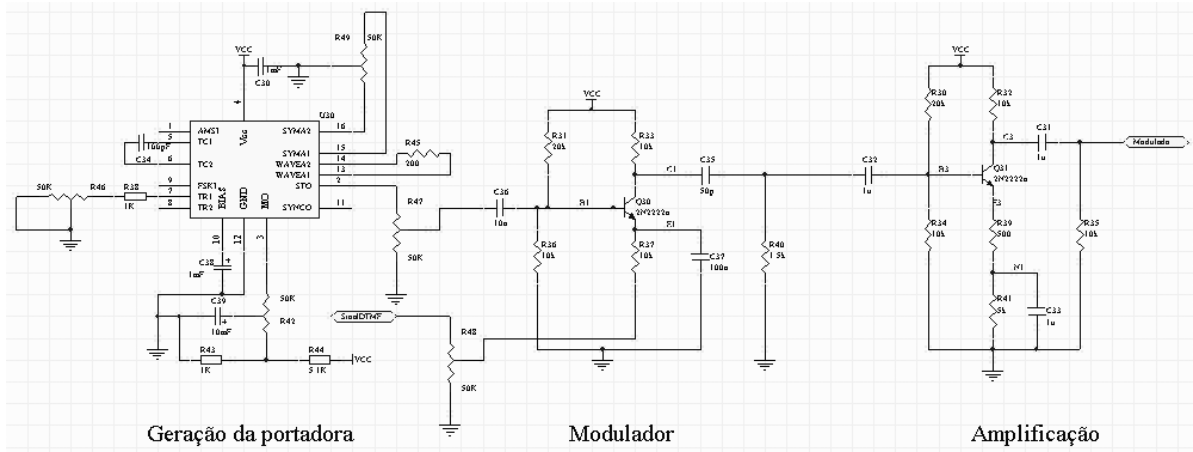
VCC
R49
50K
C30
1mF
4
U30
Vdd
1 AMS1
5 TC1
100pF
C34
6 TC2
SYMA2 16
SYMA1 15
WAVEA2 14
WAVEA1 13
STO 2
R45
200
9 FSK1
7 TR1
8 TR2
BIAS
GND
MO
SYNCO 11
50K
R46
R38
1K
10
12
3
C38
1mF
C39
10mF
50K
R42
R43
1K
R44
5.1K
VCC
R47
50K
SinalDTMF
R48
50K
VCC
R31
20k
R33
10k
C36
10n
B1
Q30
2N2222a
C1
C35
50p
E1
R36
10k
R37
10k
C37
100n
R40
1.5k
C32
1u
VCC
R30
20k
R32
10k
C3
C31
1u
Modulada
B3
Q31
2N2222a
E3
R34
10k
R39
500
R35
10k
N1
R41
5k
C33
1u

Geração da portadora
Modulador
Amplificação